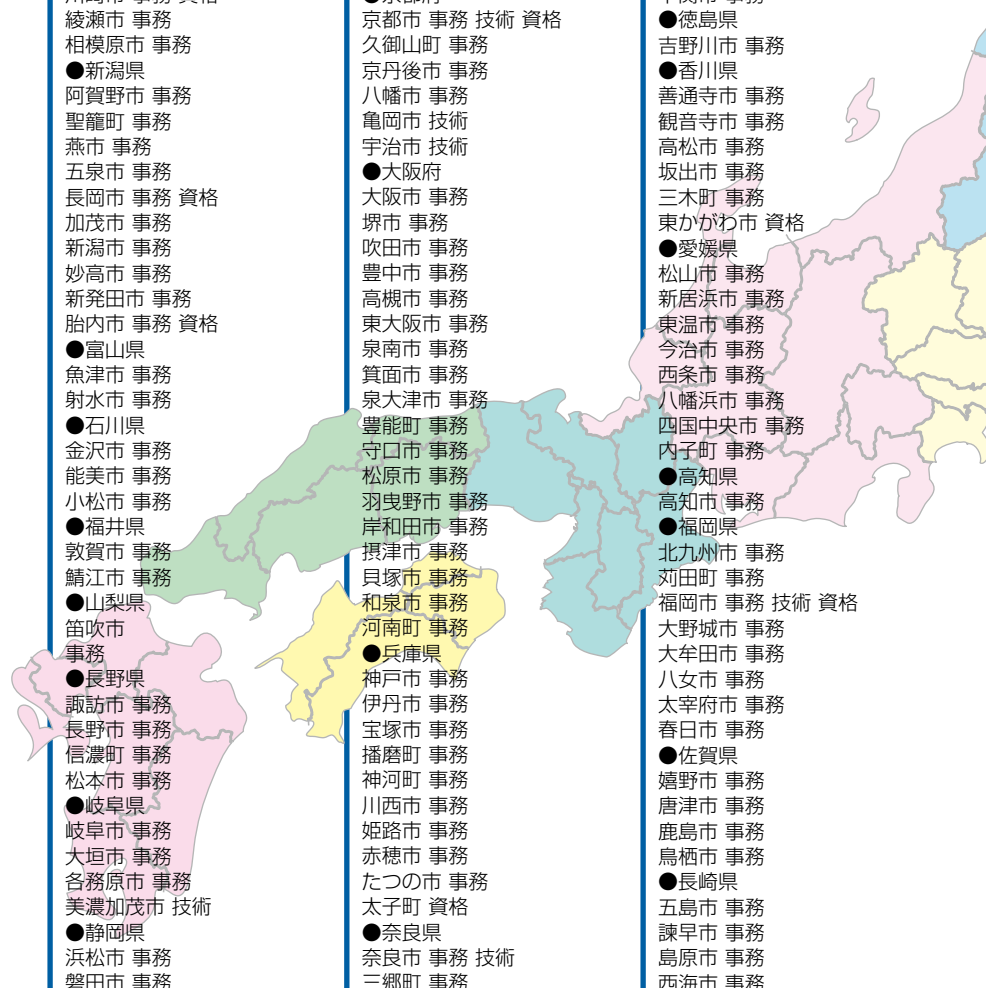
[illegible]
綾瀬市 事務
相模原市 事務
●新潟県
阿賀野市 事務
聖籠町 事務
燕市 事務
五泉市 事務
長岡市 事務 資格
加茂市 事務
新潟市 事務
妙高市 事務
新発田市 事務
胎内市 事務 資格
●富山県
魚津市 事務
射水市 事務
●石川県
金沢市 事務
能美市 事務
小松市 事務
●福井県
敦賀市 事務
鯖江市 事務
●山梨県
笛吹市
事務
●長野県
諏訪市 事務
長野市 事務
信濃町 事務
松本市 事務
●岐阜県
岐阜市 事務
大垣市 事務
各務原市 事務
美濃加茂市 技術
●静岡県
浜松市 事務
磐田市 事務

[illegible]
京都市 事務 技術 資格
久御山町 事務
京丹後市 事務
八幡市 事務
亀岡市 技術
宇治市 技術
●大阪府
大阪市 事務
堺市 事務
吹田市 事務
豊中市 事務
高槻市 事務
東大阪市 事務
泉南市 事務
箕面市 事務
泉大津市 事務
豊能町 事務
守口市 事務
松原市 事務
羽曳野市 事務
岸和田市 事務
摂津市 事務
貝塚市 事務
和泉市 事務
河南町 事務
●兵庫県
神戸市 事務
伊丹市 事務
宝塚市 事務
播磨町 事務
神河町 事務
川西市 事務
姫路市 事務
赤穂市 事務
たつの市 事務
太子町 資格
●奈良県
奈良市 事務 技術
三郷町 事務

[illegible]
●徳島県
吉野川市 事務
●香川県
善通寺市 事務
観音寺市 事務
高松市 事務
坂出市 事務
三木町 事務
東かがわ市 資格
●愛媛県
松山市 事務
新居浜市 事務
東温市 事務
今治市 事務
西条市 事務
八幡浜市 事務
四国中央市 事務
内子町 事務
●高知県
高知市 事務
●福岡県
北九州市 事務
苅田町 事務
福岡市 事務 技術 資格
大野城市 事務
大牟田市 事務
八女市 事務
太宰府市 事務
春日市 事務
●佐賀県
嬉野市 事務
唐津市 事務
鹿島市 事務
鳥栖市 事務
●長崎県
五島市 事務
諫早市 事務
島原市 事務
西海市 事務